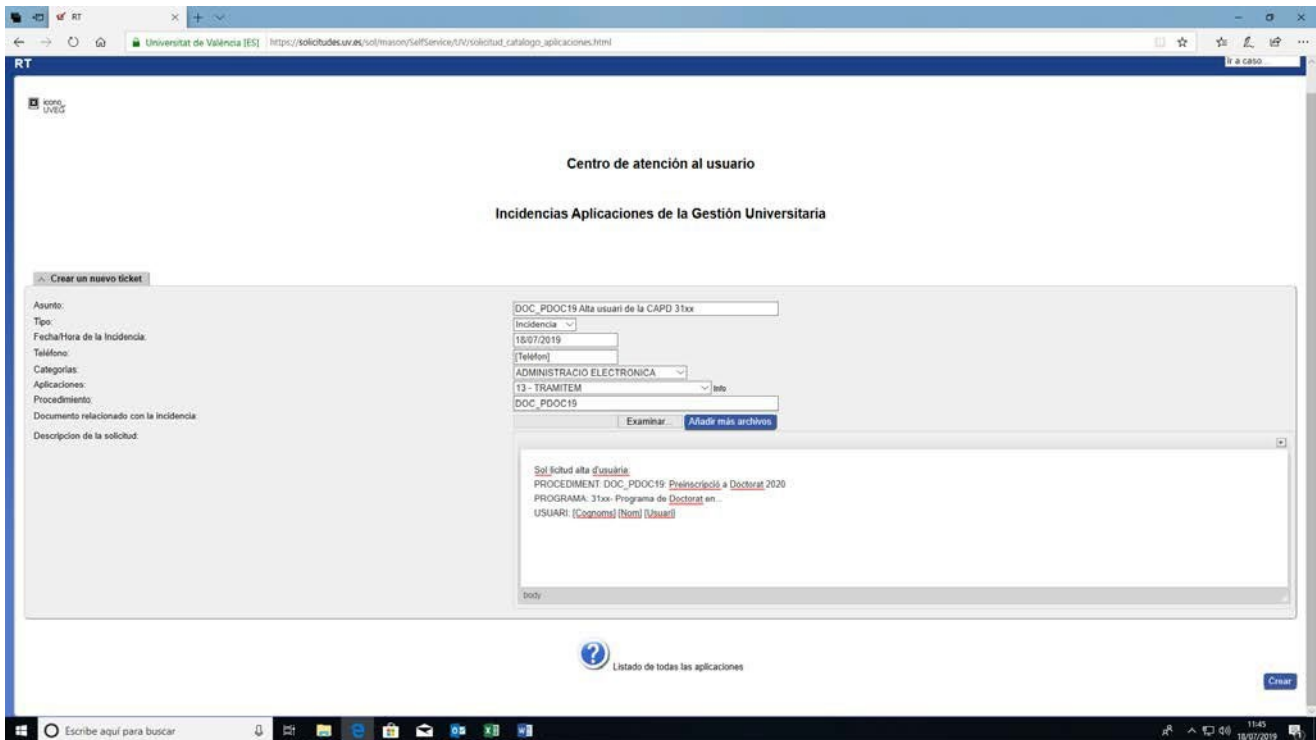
RT

Universitat de València [ES] https://solicitudes.uv.es/sol/mason/SelfService/UV/solicitud_catalogo_aplicaciones.html

RT

Ir a caso

icono UVEG

Centro de atención al usuario

Incidencias Aplicaciones de la Gestión Universitaria

Crear un nuevo ticket

Asunto: DOC_PDOC19 Alta usuari de la CAPD 31xx
Tipo: Incidencia
Fecha/Hora de la Incidencia: 18/07/2019
Teléfono: [Teléfon]
Categorias: ADMINISTRACIO ELECTRONICA
Aplicaciones: 13 - TRAMITEM Info
Procedimiento: DOC_PDOC19
Documento relacionado con la incidencia: Examinar... Añadir más archivos
Descripcion de la solicitud:

Sol·licitud alta d'usuària:
PROCEDIMENT: DOC_PDOC19: Preinscripció a Doctorat 2020
PROGRAMA: 31xx- Programa de Doctorat en...
USUARI: [Cognoms] [Nom] [Usuari]

body

Listado de todas las aplicaciones

Crear

Escribe aquí para buscar

11:45
18/07/2019